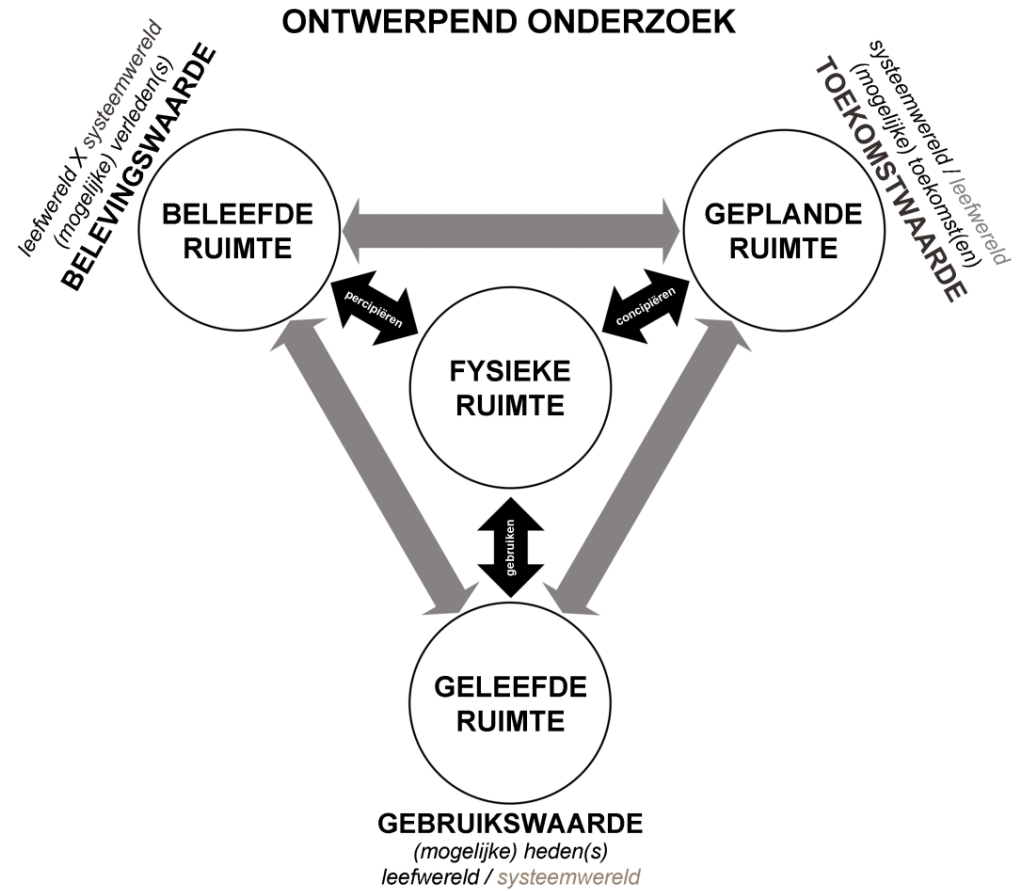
ONTWERPEND ONDERZOEK

leefwereld X systeemwereld
(mogelijke) verleden(s)
BELEVINGSWAARDE

systeemwereld / leefwereld
(mogelijke) toekomst(en)
TOEKOMSTWAARDE

BELEEFDE RUIMTE

GEPLANDE RUIMTE

percipiëren

concipiëren

FYSIEKE RUIMTE

gebruiken

GELEEFDE RUIMTE

GEBRUIKSWAARDE
(mogelijke) heden(s)
leefwereld / systeemwereld